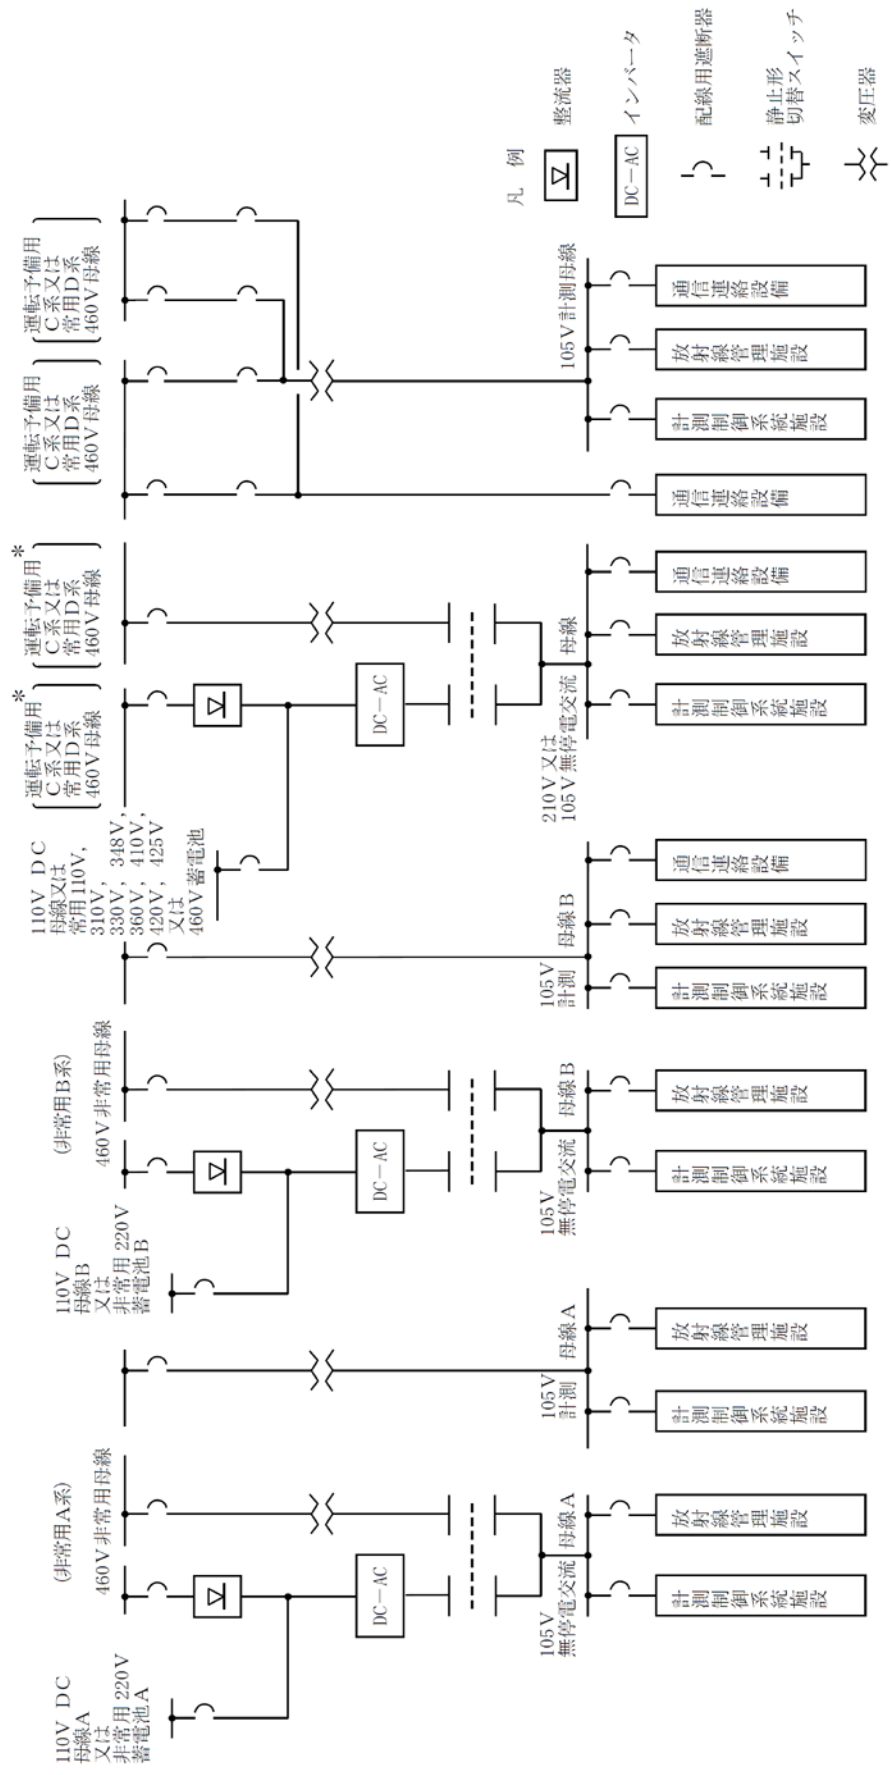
凡　例

整流器

DC−AC　インバータ

配線用遮断器

静止形切替スイッチ

変圧器

（運転予備用C系又は常用D系460V母線）

（運転予備用C系又は常用D系460V母線）

105V計測母線

通信連絡設備

放射線管理施設

計測制御系統施設

通信連絡設備

（運転予備用C系又は常用D系460V母線）*

（運転予備用C系又は常用D系460V母線）*

DC−AC

210V又は105V無停電交流母線

計測制御系統施設

放射線管理施設

通信連絡設備

110V DC母線又は常用110V，310V，330V，348V，360V，410V，420V，425V又は460V蓄電池

105V計測母線B

計測制御系統施設

放射線管理施設

通信連絡設備

460V非常用母線（非常用B系）

110V DC母線B又は非常用220V蓄電池B

DC−AC

105V無停電交流母線B

計測制御系統施設

放射線管理施設

105V計測母線A

計測制御系統施設

放射線管理施設

460V非常用母線（非常用A系）

110V DC母線A又は非常用220V蓄電池A

DC−AC

105V無停電交流母線A

計測制御系統施設

放射線管理施設